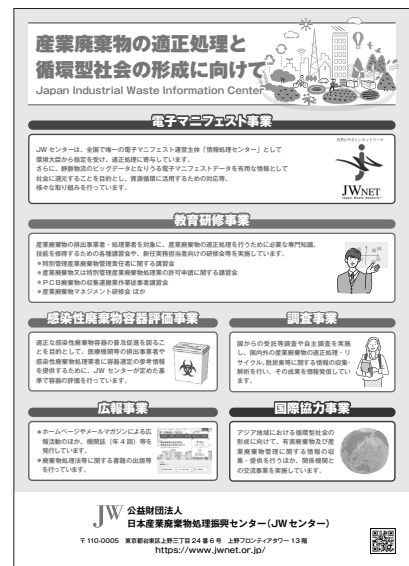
産業廃棄物の適正処理と
循環型社会の形成に向けて
Japan Industrial Waste Information Center

電子マニフェスト事業

JW センターは、全国で唯一の電子マニフェスト運営主体「情報処理センター」として環境大臣から指定を受け、適正処理に寄与しています。
さらに、静脈物流のビッグデータとなりうる電子マニフェストデータを有用な情報として社会に還元することを目的として、資源循環に活用するための対応等、様々な取り組みを行っています。

JWNET
Japan Waste Network

教育研修事業

産業廃棄物の排出事業者・処理業者を対象に、産業廃棄物の適正処理を行うために必要な専門知識、技能を修得するための各種講習会や、新任実務担当者向けの研修会等を実施しています。
●特別管理産業廃棄物管理責任者に関する講習会
●産業廃棄物又は特別管理産業廃棄物処理業の許可申請に関する講習会
●PCB廃棄物の収集運搬業作業従事者講習会
●産業廃棄物マネジメント研修会 ほか

感染性廃棄物容器評価事業

適正な感染性廃棄物容器の普及促進を図ることを目的として、医療機関等の排出事業者や感染性廃棄物処理業者に容器選定の参考情報を提供するために、JW センターが定めた基準で容器の評価を行っています。

調査事業

国からの委託事業や自主調査を実施し、国内外の産業廃棄物の適正処理・リサイクル、脱炭素等に関する情報の収集・解析を行い、その成果を情報発信しています。

広報事業

●ホームページやメールマガジンによる広報活動のほか、機関誌（年 4 回）等を発行しています。
●産業廃棄物処理等に関する書籍の出版等を行っています。

国際協力事業

アジア地域における循環型社会の形成に向けて、有害廃棄物及び産業廃棄物管理に関する情報の収集・提供を行うほか、関係機関との交流事業を実施しています。

JW 公益財団法人
日本産業廃棄物処理振興センター（JW センター）
〒110-0005 東京都台東区上野三丁目 24 番 6 号 上野フロンティアタワー 13 階
https://www.jwnet.or.jp/